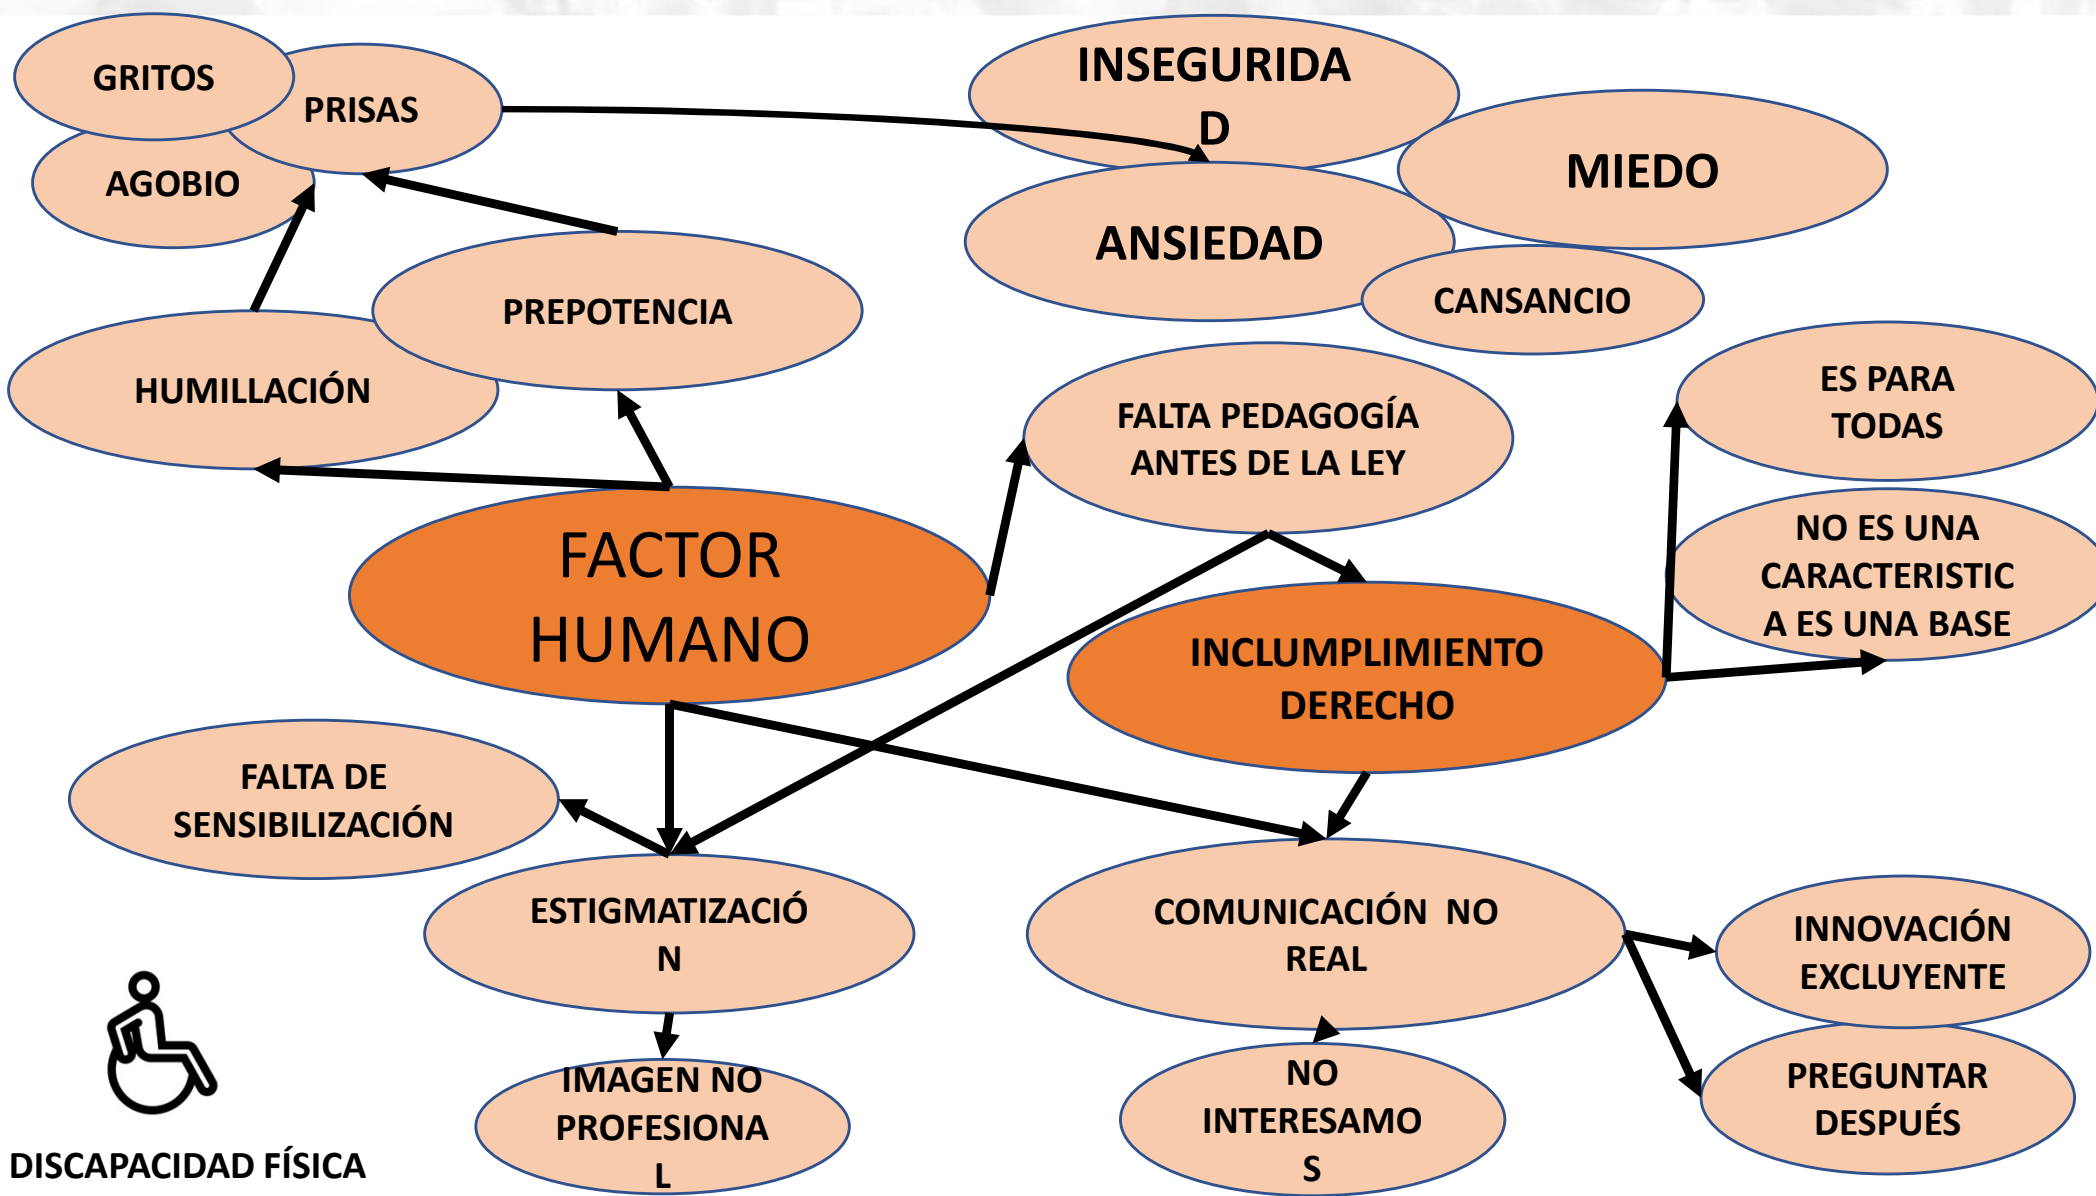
GRITOS

PRISAS

AGOBIO

INSEGURIDAD

MIEDO

ANSIEDAD

CANSANCIO

PREPOTENCIA

HUMILLACIÓN

FALTA PEDAGOGÍA ANTES DE LA LEY

ES PARA TODAS

NO ES UNA CARACTERISTICA ES UNA BASE

FACTOR HUMANO

INCLUMPLIMIENTO DERECHO

FALTA DE SENSIBILIZACIÓN

ESTIGMATIZACIÓN

COMUNICACIÓN NO REAL

INNOVACIÓN EXCLUYENTE

PREGUNTAR DESPUÉS

IMAGEN NO PROFESIONAL

NO INTERESAMOS

DISCAPACIDAD FÍSICA